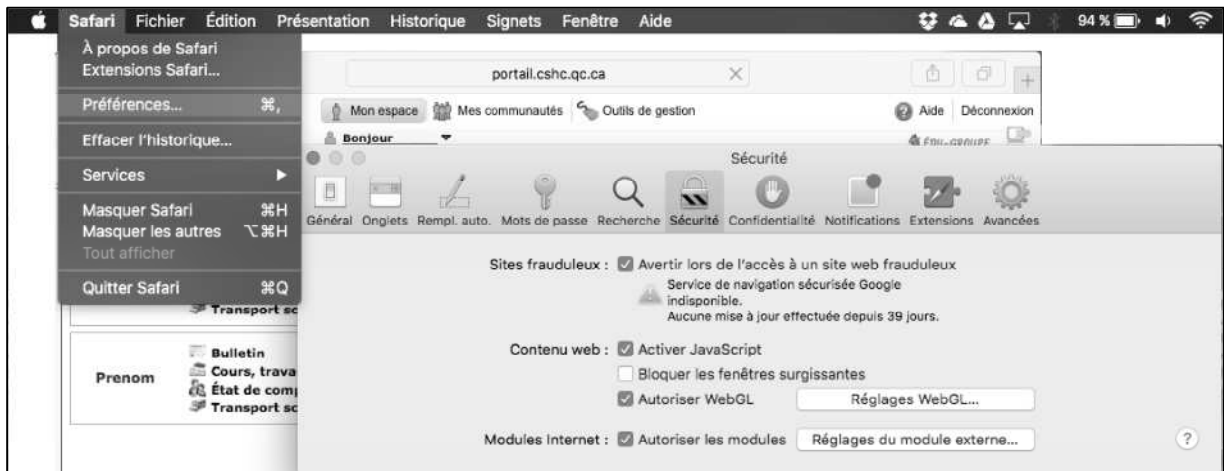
Safari Fichier Édition Présentation Historique Signets Fenêtre Aide

94 %

À propos de Safari
Extensions Safari...

Préférences... ⌘,

Effacer l'historique...

Services ▶

Masquer Safari ⌘H
Masquer les autres ⌥⌘H
Tout afficher

Quitter Safari ⌘Q

portail.cshc.qc.ca

Mon espace Mes communautés Outils de gestion Aide Déconnexion

Bonjour

ÉDU-GROUPE

Sécurité

Général Onglets Rempl. auto. Mots de passe Recherche Sécurité Confidentialité Notifications Extensions Avancées

Transport sc

Prenom
Bulletin
Cours, trava
État de comp
Transport sc

Sites frauduleux : Avertir lors de l'accès à un site web frauduleux
Service de navigation sécurisée Google indisponible.
Aucune mise à jour effectuée depuis 39 jours.

Contenu web : Activer JavaScript
Bloquer les fenêtres surgissantes
Autoriser WebGL Réglages WebGL...

Modules Internet : Autoriser les modules Réglages du module externe...

?